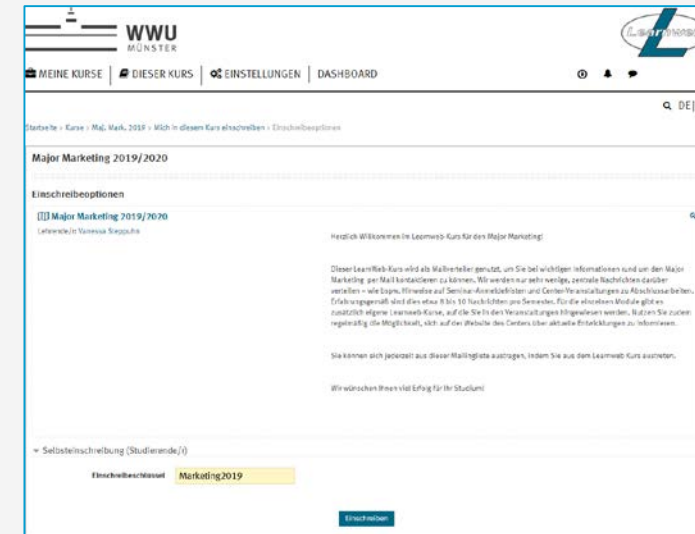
WWU MÜNSTER

Learnweb

MEINE KURSE | DIESER KURS | EINSTELLUNGEN | DASHBOARD

DE

Startseite › Kurse › Maj. Mark. 2019 › Mich in diesem Kurs einschreiben › Einschreibeoptionen

Major Marketing 2019/2020

Einschreibeoptionen

Major Marketing 2019/2020

Lehrende/r: Vanessa Steppuhn

Herzlich Willkommen im Learnweb-Kurs für den Major Marketing!

Dieser LearnWeb-Kurs wird als Mailverteiler genutzt, um Sie bei wichtigen Informationen rund um den Major Marketing per Mail kontaktieren zu können. Wir werden nur sehr wenige, zentrale Nachrichten darüber verteilen – wie bspw. Hinweise zu Seminar-Anmeldelisten und Center-Veranstaltungen zu Abschlussarbeiten. Erfahrungsgemäß sind dies etwa 8 bis 10 Nachrichten pro Semester. Für die einzelnen Module gibt es zusätzlich eigene Learnweb-Kurse, auf die Sie in den Veranstaltungen hingewiesen werden. Nutzen Sie zudem regelmäßig die Möglichkeit, sich auf der Website des Centers über aktuelle Entwicklungen zu informieren.

Sie können sich jederzeit aus dieser Mailingliste austragen, indem Sie aus dem Learnweb Kurs austreten.

Wir wünschen Ihnen viel Erfolg für Ihr Studium!

Selbsteinschreibung (Studierende/r)

Einschreibeschlüssel Marketing2019

Einschreiben